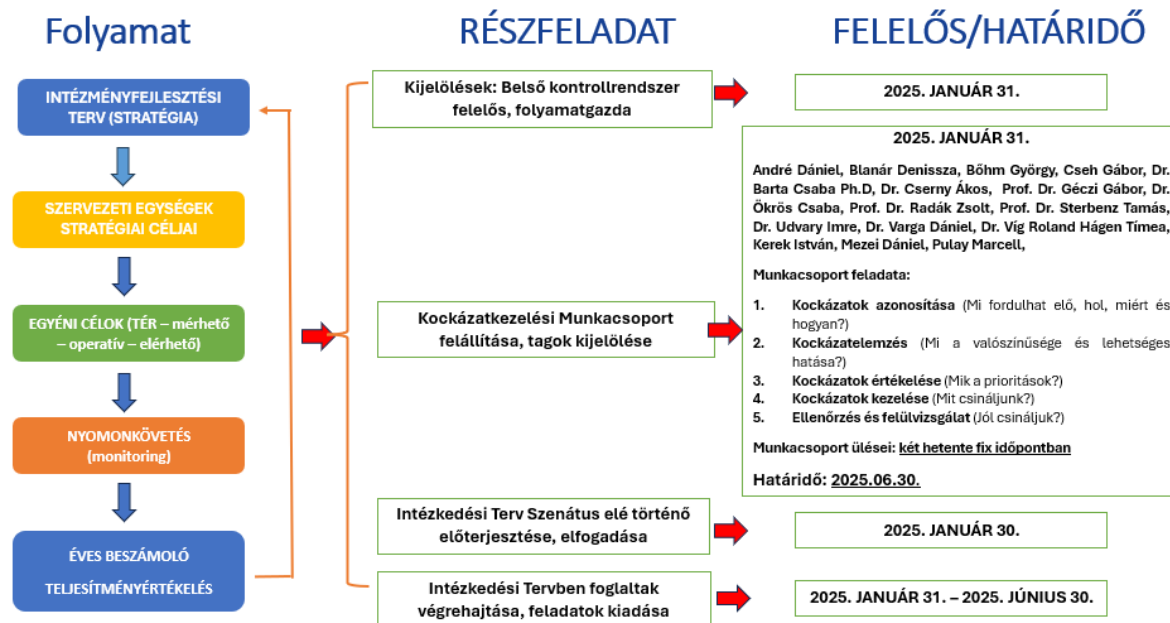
Folyamat

INTÉZMÉNYFEJLESZTÉSI TERV (STRATÉGIA)

SZERVEZETI EGYSÉGEK STRATÉGIAI CÉLJAI

EGYÉNI CÉLOK (TÉR – mérhető – operatív – elérhető)

NYOMONKÖVETÉS (monitoring)

ÉVES BESZÁMOLÓ TELJESÍTMÉNYÉRTÉKELÉS

RÉSZFELADAT

Kijelölések: Belső kontrollrendszer felelős, folyamatgazda

Kockázatkezelési Munkacsoport felállítása, tagok kijelölése

Intézkedési Terv Szenátus elé történő előterjesztése, elfogadása

Intézkedési Tervben foglaltak végrehajtása, feladatok kiadása

FELELŐS/HATÁRIDŐ

2025. JANUÁR 31.

2025. JANUÁR 31.

André Dániel, Blanár Denissza, Böhm György, Cseh Gábor, Dr. Barta Csaba Ph.D, Dr. Cserny Ákos, Prof. Dr. Géczi Gábor, Dr. Ökrös Csaba, Prof. Dr. Radák Zsolt, Prof. Dr. Sterbenz Tamás, Dr. Udvary Imre, Dr. Varga Dániel, Dr. Víg Roland Hágen Tímea, Kerek István, Mezei Dániel, Pulay Marcell,

Munkacsoport feladata:

1. Kockázatok azonosítása (Mi fordulhat elő, hol, miért és hogyan?)
2. Kockázatelemzés (Mi a valószínűsége és lehetséges hatása?)
3. Kockázatok értékelése (Mik a prioritások?)
4. Kockázatok kezelése (Mit csináljunk?)
5. Ellenőrzés és felülvizsgálat (Jól csináljuk?)

Munkacsoport ülései: két hetente fix időpontban

Határidő: 2025.06.30.

2025. JANUÁR 30.

2025. JANUÁR 31. – 2025. JÚNIUS 30.